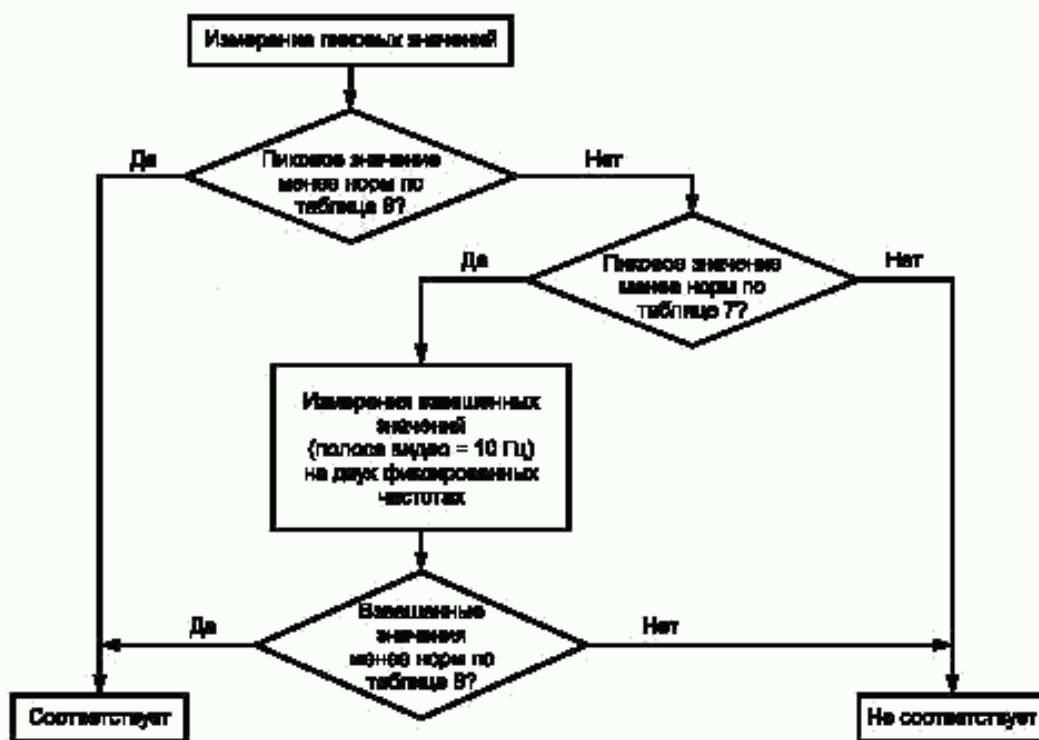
Измерение пиковых значений

Пиковое значение менее норм по таблице 8?

Да

Нет

Пиковое значение менее норм по таблице 7?

Да

Нет

Измерения взвешенных значений (полоса видео = 10 Гц) на двух фиксированных частотах

Взвешенные значения менее норм по таблице 8?

Да

Нет

Соответствует

Не соответствует